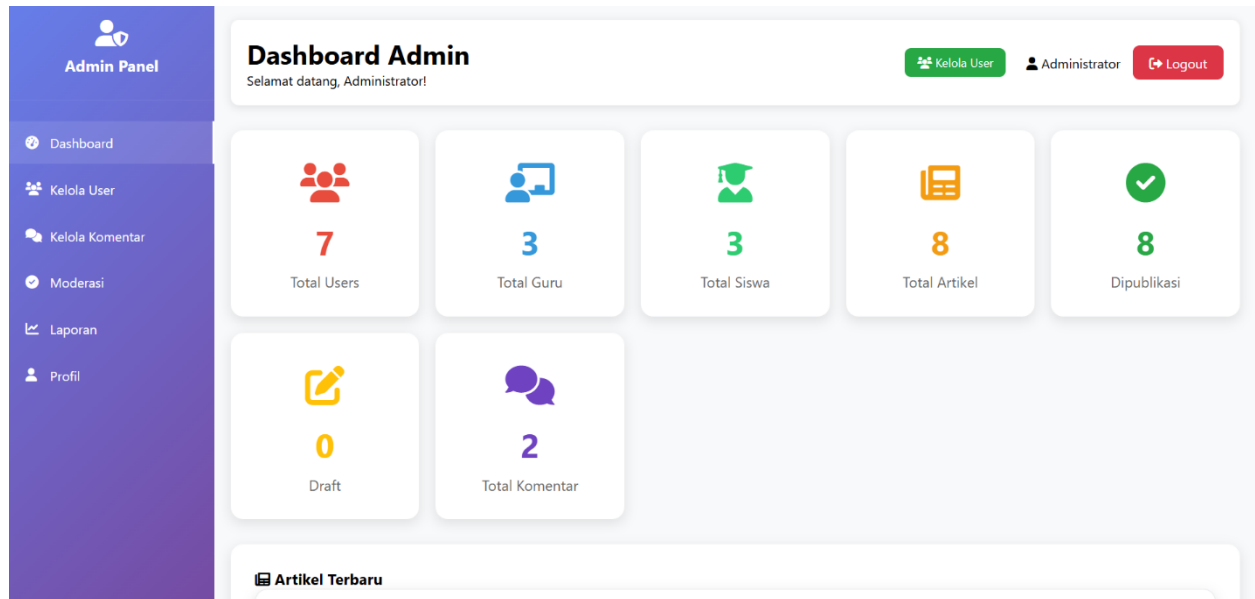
Admin Panel

Dashboard
Kelola User
Kelola Komentar
Moderasi
Laporan
Profil

Dashboard Admin
Selamat datang, Administrator!

Kelola User
Administrator
Logout

7
Total Users

3
Total Guru

3
Total Siswa

8
Total Artikel

8
Dipublikasi

0
Draft

2
Total Komentar

Artikel Terbaru